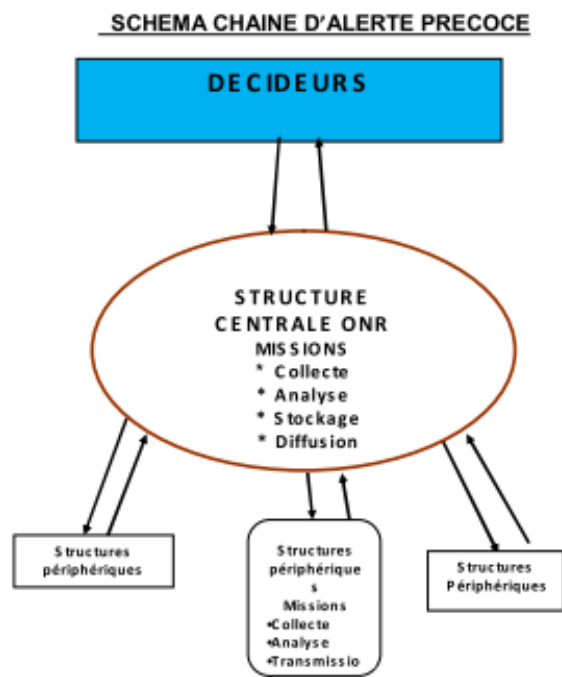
SCHEMA CHAINE D'ALERTE PRECOCE

DECIDEURS

STRUCTURE CENTRALE ONR
MISSIONS
* Collecte
* Analyse
* Stockage
* Diffusion

Structures périphériques

Structures périphériques
Missions
•Collecte
•Analyse
•Transmissio

Structures Périphériques